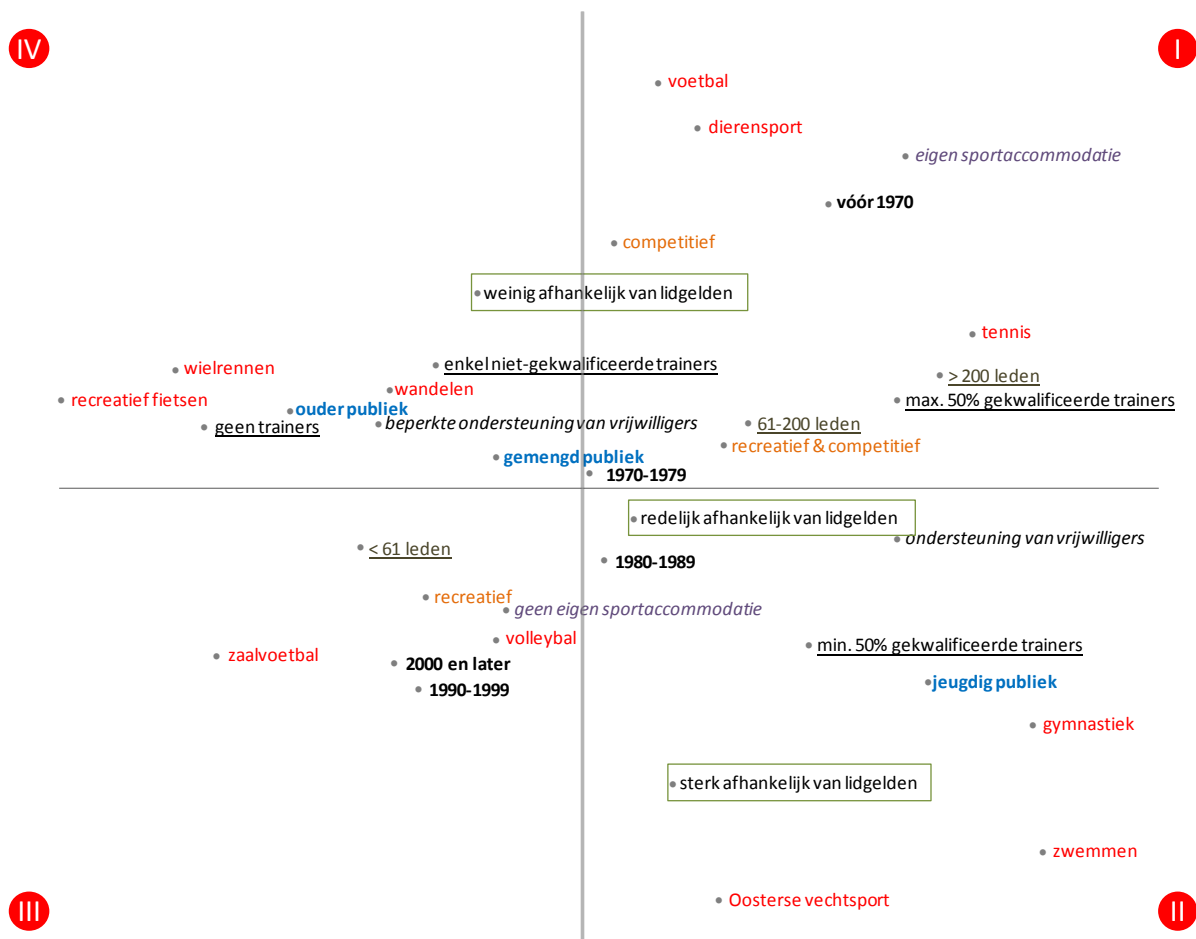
IV

I

voetbal

dierensport

eigen sportaccommodatie

vóór 1970

competitief

weinig afhankelijk van lidgelden

tennis

wielrennen

enkel niet-gekwalificeerde trainers

> 200 leden

wandelen

recreatief fietsen

max. 50% gekwalificeerde trainers

ouder publiek

beperkte ondersteuning van vrijwilligers

61-200 leden

geen trainers

recreatief & competitief

gemengd publiek

1970-1979

redelijk afhankelijk van lidgelden

ondersteuning van vrijwilligers

< 61 leden

1980-1989

recreatief

geen eigen sportaccommodatie

volleybal

min. 50% gekwalificeerde trainers

zaalvoetbal

2000 en later

jeugdig publiek

1990-1999

gymnastiek

sterk afhankelijk van lidgelden

zwemmen

Oosterse vechtsport

III

II